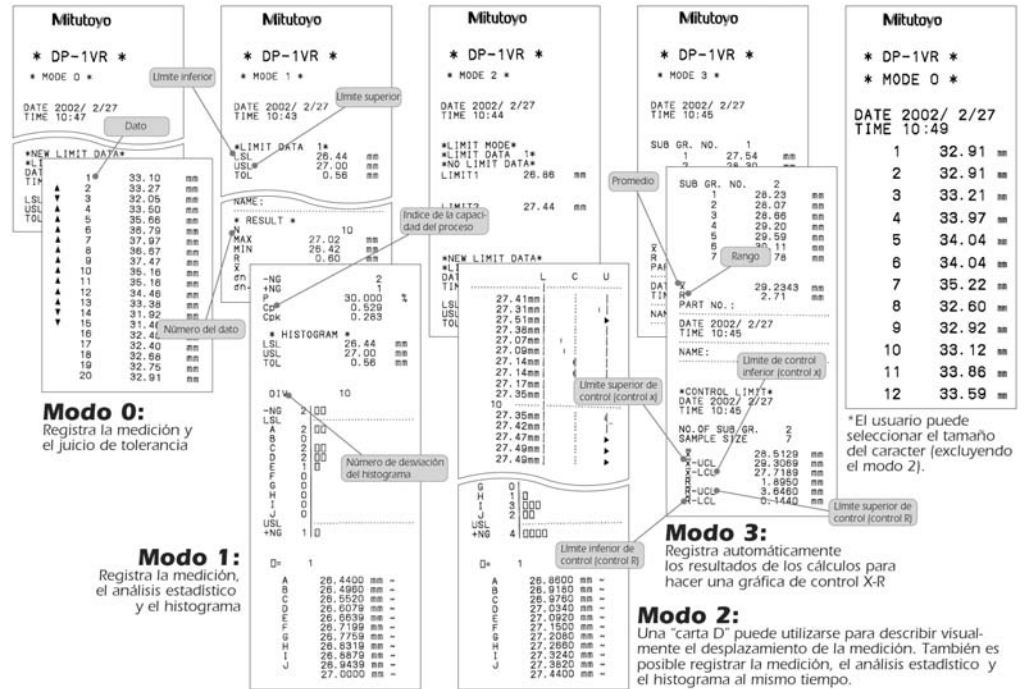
Mitutoyo

* DP-1VR *
* MODE 0 *

DATE 2002/ 2/27
TIME 10:47

Dato

*NEW LIMIT DATA*
*LI
DAT
TIM

LSL
USL
TOL

| | | | |
|---|---|---|---|
| ▲ | 1 | 33.10 | mm |
| ▼ | 2 | 33.27 | mm |
| ▲ | 3 | 32.05 | mm |
| ▲ | 4 | 33.50 | mm |
| ▲ | 5 | 35.66 | mm |
| ▲ | 6 | 36.79 | mm |
| ▲ | 7 | 37.97 | mm |
| ▲ | 8 | 36.67 | mm |
| ▲ | 9 | 37.47 | mm |
| ▲ | 10 | 35.16 | mm |
| ▲ | 11 | 35.16 | mm |
| ▲ | 12 | 34.48 | mm |
| ▲ | 13 | 33.38 | mm |
| ▲ | 14 | 31.92 | mm |
| ▼ | 15 | 31.46 | mm |
| | 16 | 32.40 | mm |
| | 17 | 32.40 | mm |
| | 18 | 32.68 | mm |
| | 19 | 32.75 | mm |
| | 20 | 32.91 | mm |

Número del dato

Modo 0:
Registra la medición y el juicio de tolerancia

Mitutoyo

* DP-1VR *
* MODE 1 *

Límite inferior

Límite superior

DATE 2002/ 2/27
TIME 10:43

*LIMIT DATA 1*
LSL 26.44 mm
USL 27.00 mm
TOL 0.56 mm

NAME:

* RESULT *
N 10
MAX 27.02 mm
MIN 26.42 mm
R 0.60 mm
x̄
σn
σn-

Índice de la capacidad del proceso

-NG 2
+NG 1
P 30.000 %
Cp 0.529
Cpk 0.283

* HISTOGRAM *
LSL 26.44 mm
USL 27.00 mm
TOL 0.56 mm

DIV 10

-NG 2
LSL
A 2
B 0
C 2
D 2
E 1
F 0
G 0
H 0
I 1
J 0
USL
+NG 1

Número de desviación del histograma

□= 1

A 26.4400 mm ~
B 26.4960 mm ~
C 26.5520 mm ~
D 26.6079 mm ~
E 26.6639 mm ~
F 26.7199 mm ~
G 26.7759 mm ~
H 26.8319 mm ~
I 26.8879 mm ~
J 26.9439 mm ~
27.0000 mm ~

Modo 1:
Registra la medición, el análisis estadístico y el histograma

Mitutoyo

* DP-1VR *
* MODE 2 *

DATE 2002/ 2/27
TIME 10:44

*LIMIT MODE*
*LIMIT DATA 1*
*NO LIMIT DATA*
LIMIT1 26.86 mm

LIMIT2 27.44 mm

*NEW LIMIT DATA*
*LI
DAT
TIM

LSL
USL
TOL

L C U
27.41mm
27.31mm
27.51mm
27.38mm
27.07mm
27.09mm
27.14mm
27.14mm
27.17mm
27.35mm
10
27.35mm
27.42mm
27.47mm
27.49mm
27.49mm

Límite superior de control (control x̄)

G 1
H 1
I 3
J 2
USL
+NG 4

□= 1

A 26.8600 mm ~
B 26.9180 mm ~
C 26.9760 mm ~
D 27.0340 mm ~
E 27.0920 mm ~
F 27.1500 mm ~
G 27.2080 mm ~
H 27.2660 mm ~
I 27.3240 mm ~
J 27.3820 mm ~
27.4400 mm ~

Límite inferior de control (control R)

Mitutoyo

* DP-1VR *
* MODE 3 *

DATE 2002/ 2/27
TIME 10:45

SUB GR. NO. 1
1 27.54 mm
2 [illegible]

Promedio

SUB GR. NO. 2
1 28.23 mm
2 28.07 mm
3 28.66 mm
4 29.20 mm
5 29.59 mm
6 30.11 mm
7 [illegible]78 mm

Rango

x̄ 29.2343 mm
R 2.71 mm
PART NO.:

DATE 2002/ 2/27
TIME 10:45

NAME:

Límite de control inferior (control x̄)

*CONTROL LIMIT*
DATE 2002/ 2/27
TIME 10:45

NO. OF SUB GR. 2
SAMPLE SIZE 7

x̄ 28.5129 mm
x̄-UCL 29.3069 mm
x̄-LCL 27.7189 mm
R 1.8950 mm
R-UCL 3.6460 mm
R-LCL 0.1440 mm

Límite superior de control (control R)

Modo 3:
Registra automáticamente los resultados de los cálculos para hacer una gráfica de control X-R

Modo 2:
Una "carta D" puede utilizarse para describir visualmente el desplazamiento de la medición. También es posible registrar la medición, el análisis estadístico y el histograma al mismo tiempo.

Mitutoyo

* DP-1VR *
* MODE 0 *

DATE 2002/ 2/27
TIME 10:49

| | | |
|---|---|---|
| 1 | 32.91 | mm |
| 2 | 32.91 | mm |
| 3 | 33.21 | mm |
| 4 | 33.97 | mm |
| 5 | 34.04 | mm |
| 6 | 34.04 | mm |
| 7 | 35.22 | mm |
| 8 | 32.60 | mm |
| 9 | 32.92 | mm |
| 10 | 33.12 | mm |
| 11 | 33.86 | mm |
| 12 | 33.59 | mm |

*El usuario puede seleccionar el tamaño del caracter (excluyendo el modo 2).